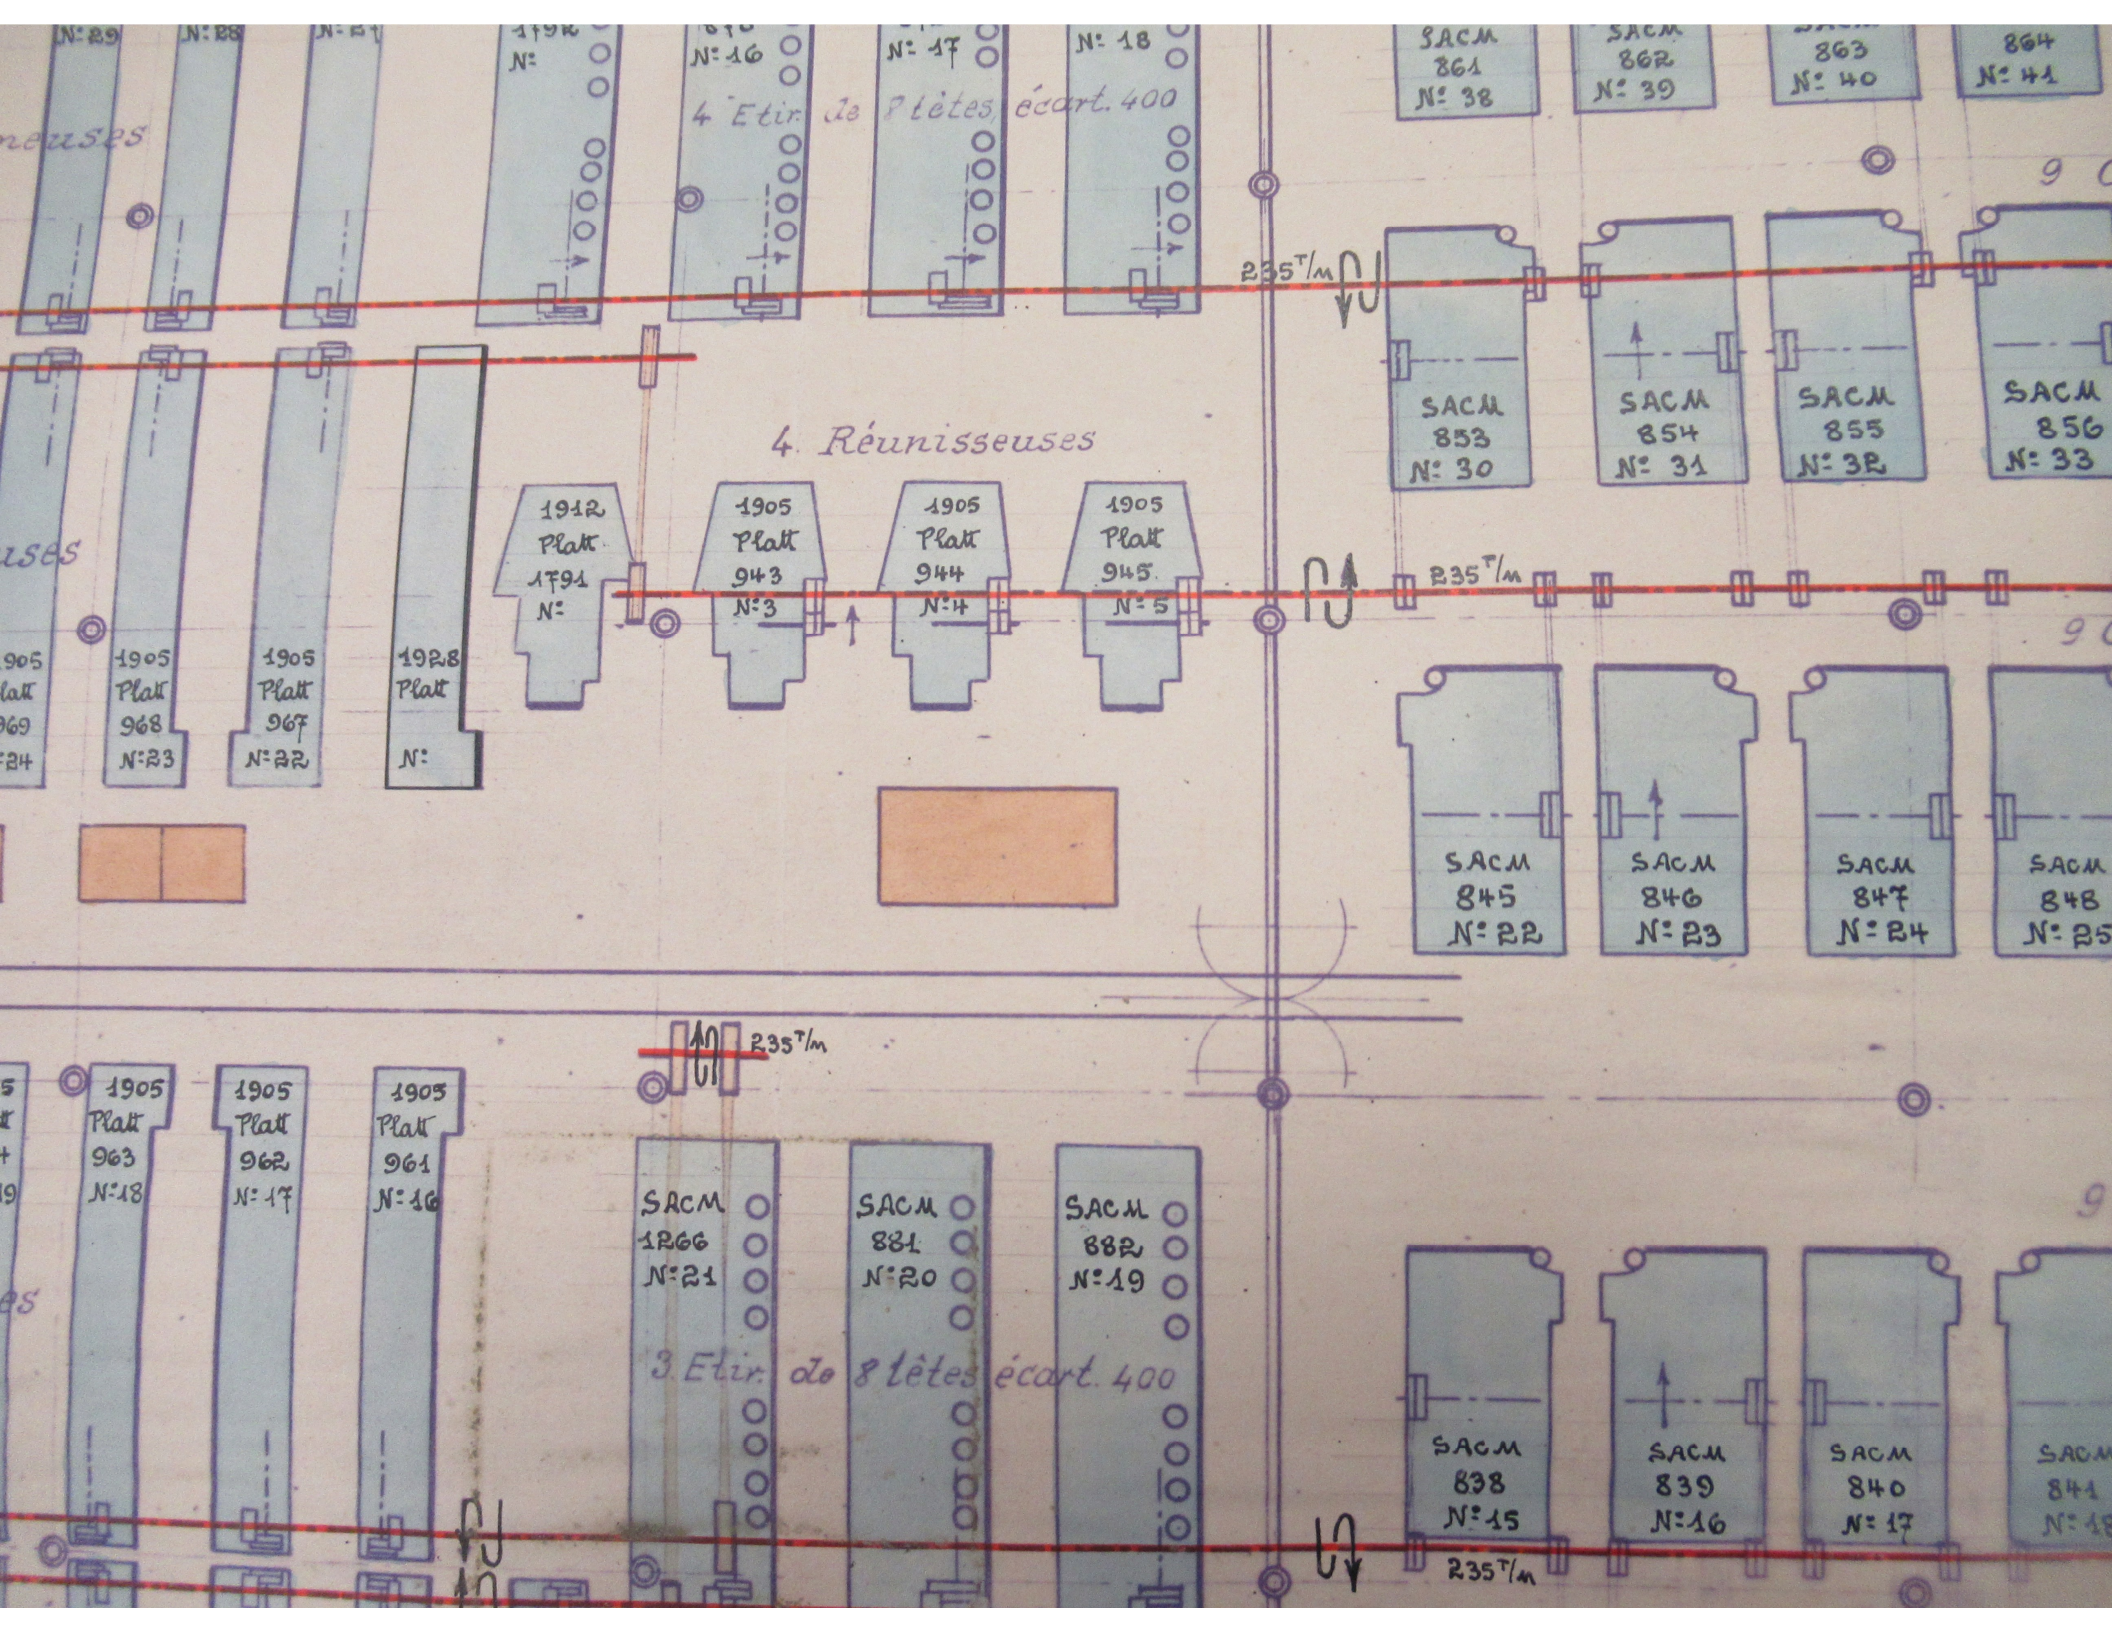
N: 29 N: 28 N: 27 1792 N: N: 16 N: 17 N: 18
4 Etir. de 8 têtes écart. 400
SACM 861 N: 38
SACM 862 N: 39
SACM 863 N: 40
864 N: 41
neuses
9
235 T/m
SACM 853 N: 30
SACM 854 N: 31
SACM 855 N: 32
SACM 856 N: 33
4. Réunisseuses
1912 Platt 1791 N:
1905 Platt 943 N: 3
1905 Platt 944 N: 4
1905 Platt 945 N: 5
235 T/m
uses
9
1905 Platt 969 N: 24
1905 Platt 968 N: 23
1905 Platt 967 N: 22
1928 Platt N:
SACM 845 N: 22
SACM 846 N: 23
SACM 847 N: 24
SACM 848 N: 25
235 T/m
1905 Platt 963 N: 18
1905 Platt 962 N: 17
1905 Platt 961 N: 16
SACM 1266 N: 21
SACM 881 N: 20
SACM 882 N: 19
9
es
3 Etir. de 8 têtes écart. 400
SACM 838 N: 15
SACM 839 N: 16
SACM 840 N: 17
SACM 841 N: 18
235 T/m